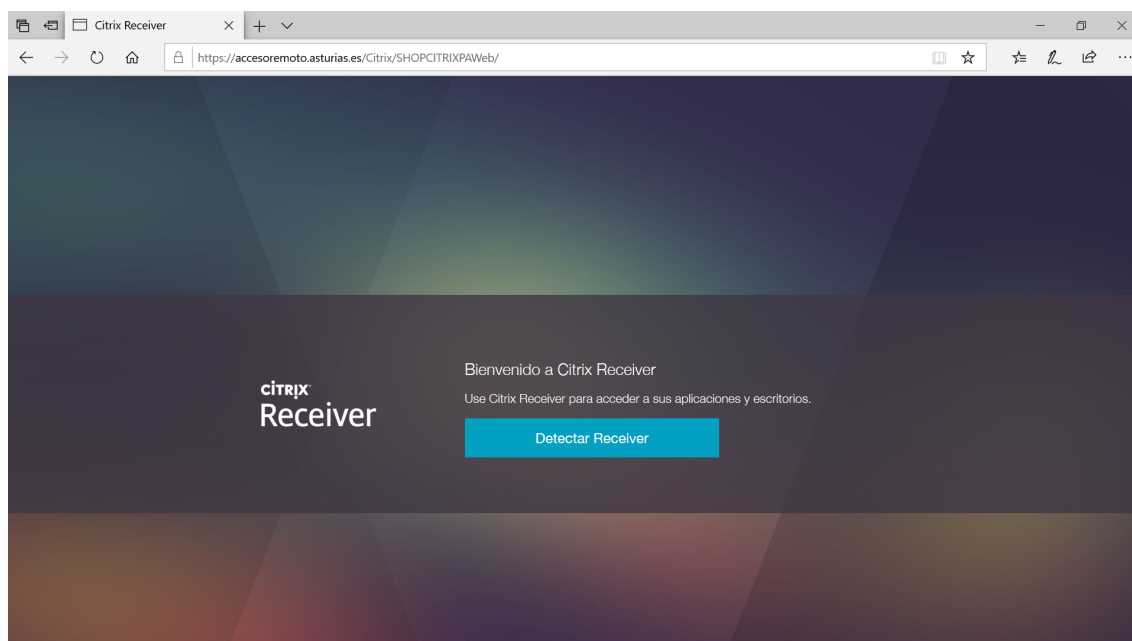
Citrix Receiver

https://accesoremoto.asturias.es/Citrix/SHOPCITRIXPAWeb/

CiTRIX
Receiver

Bienvenido a Citrix Receiver

Use Citrix Receiver para acceder a sus aplicaciones y escritorios.

Detectar Receiver